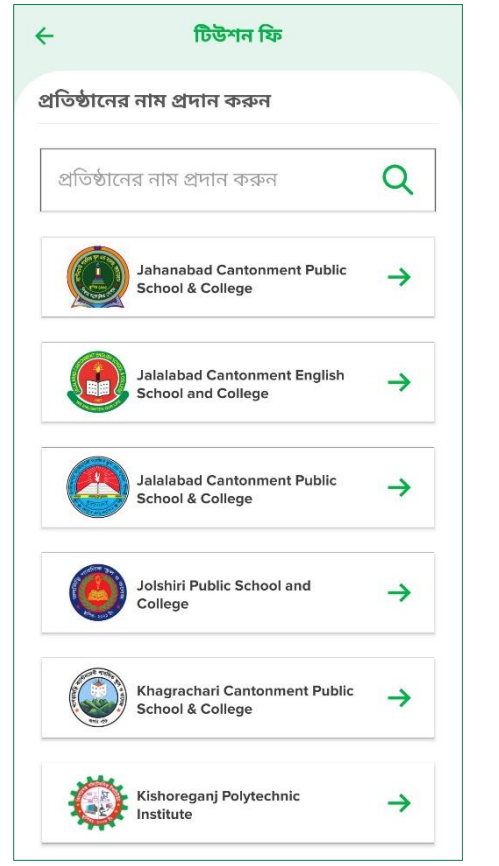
টিউশন ফি

প্রতিষ্ঠানের নাম প্রদান করুন

প্রতিষ্ঠানের নাম প্রদান করুন

Jahanabad Cantonment Public School & College

Jalalabad Cantonment English School and College

Jalalabad Cantonment Public School & College

Jolshiri Public School and College

Khagrachari Cantonment Public School & College

Kishoreganj Polytechnic Institute